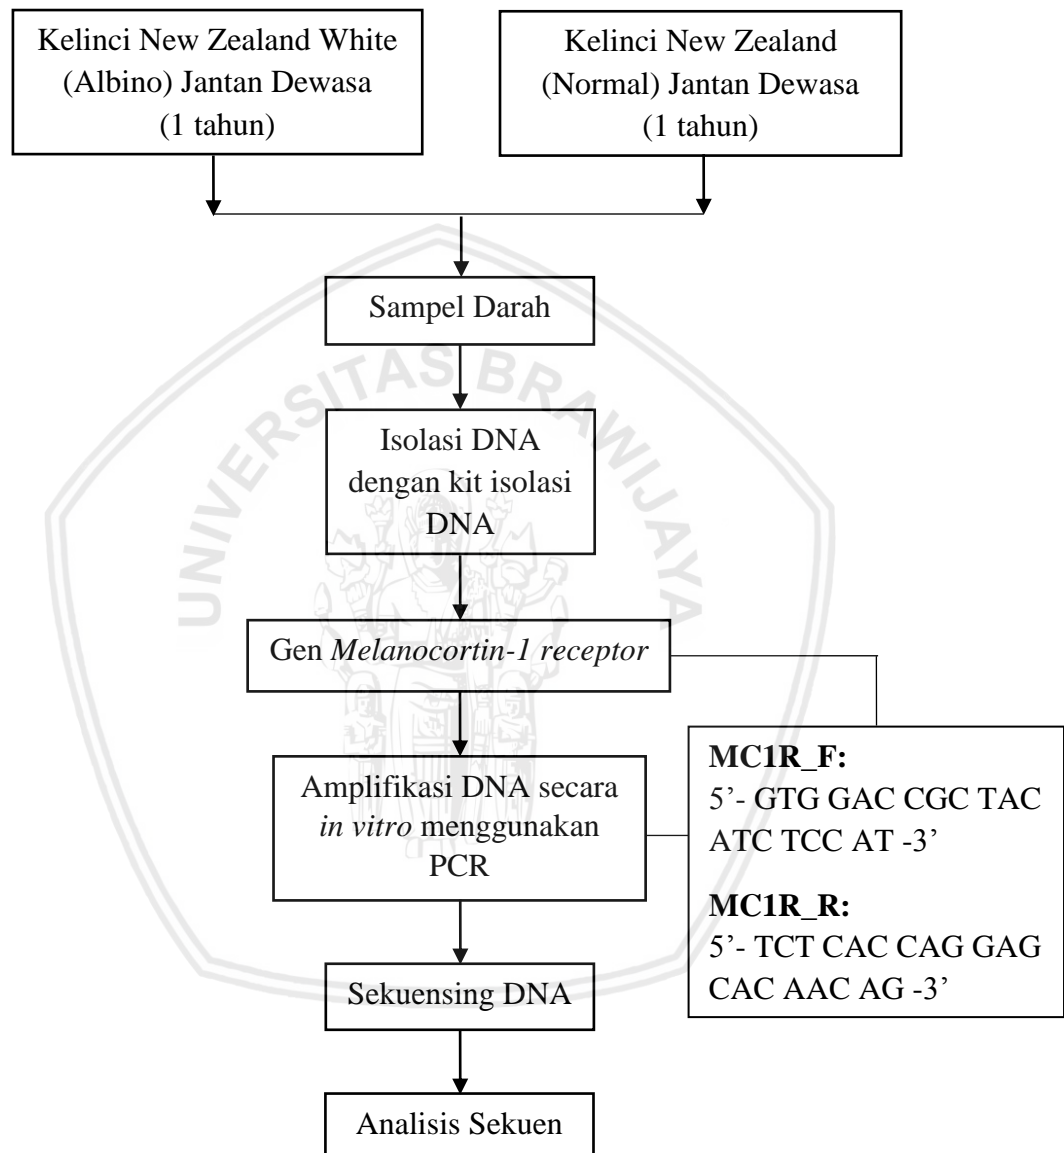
Kelinci New Zealand White (Albino) Jantan Dewasa (1 tahun)

Kelinci New Zealand (Normal) Jantan Dewasa (1 tahun)

Sampel Darah

Isolasi DNA dengan kit isolasi DNA

Gen *Melanocortin-1 receptor*

Amplifikasi DNA secara *in vitro* menggunakan PCR

**MC1R_F:**
5'- GTG GAC CGC TAC ATC TCC AT -3'

**MC1R_R:**
5'- TCT CAC CAG GAG CAC AAC AG -3'

Sekuensing DNA

Analisis Sekuen

UNIVERSITAS BRAWIJAYA